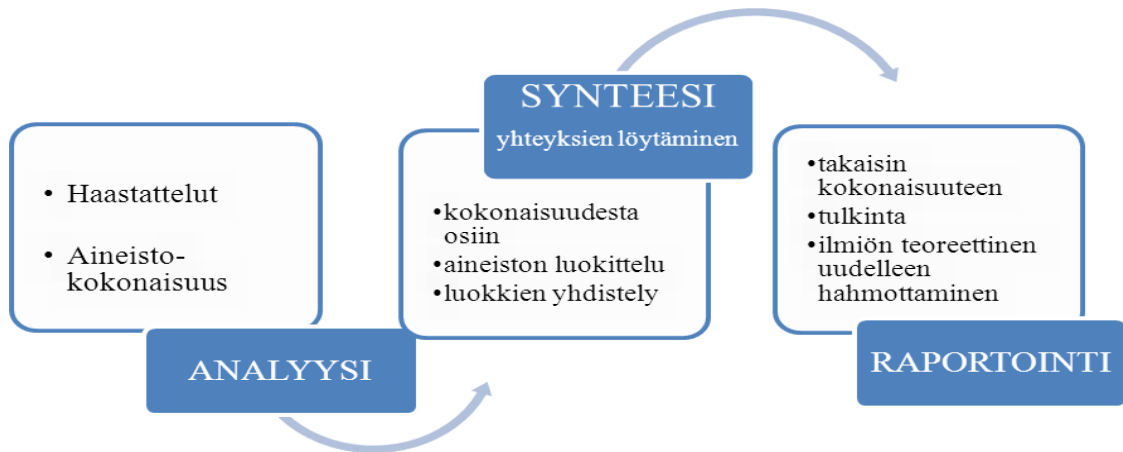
• Haastattelut

• Aineisto-kokonaisuus

ANALYYSI

SYNTEESI
yhteyksien löytäminen

•kokonaisuudesta osiin
•aineiston luokittelu
•luokkien yhdistely

•takaisin kokonaisuuteen
•tulkinta
•ilmiön teoreettinen uudelleen hahmottaminen

RAPORTOINTI